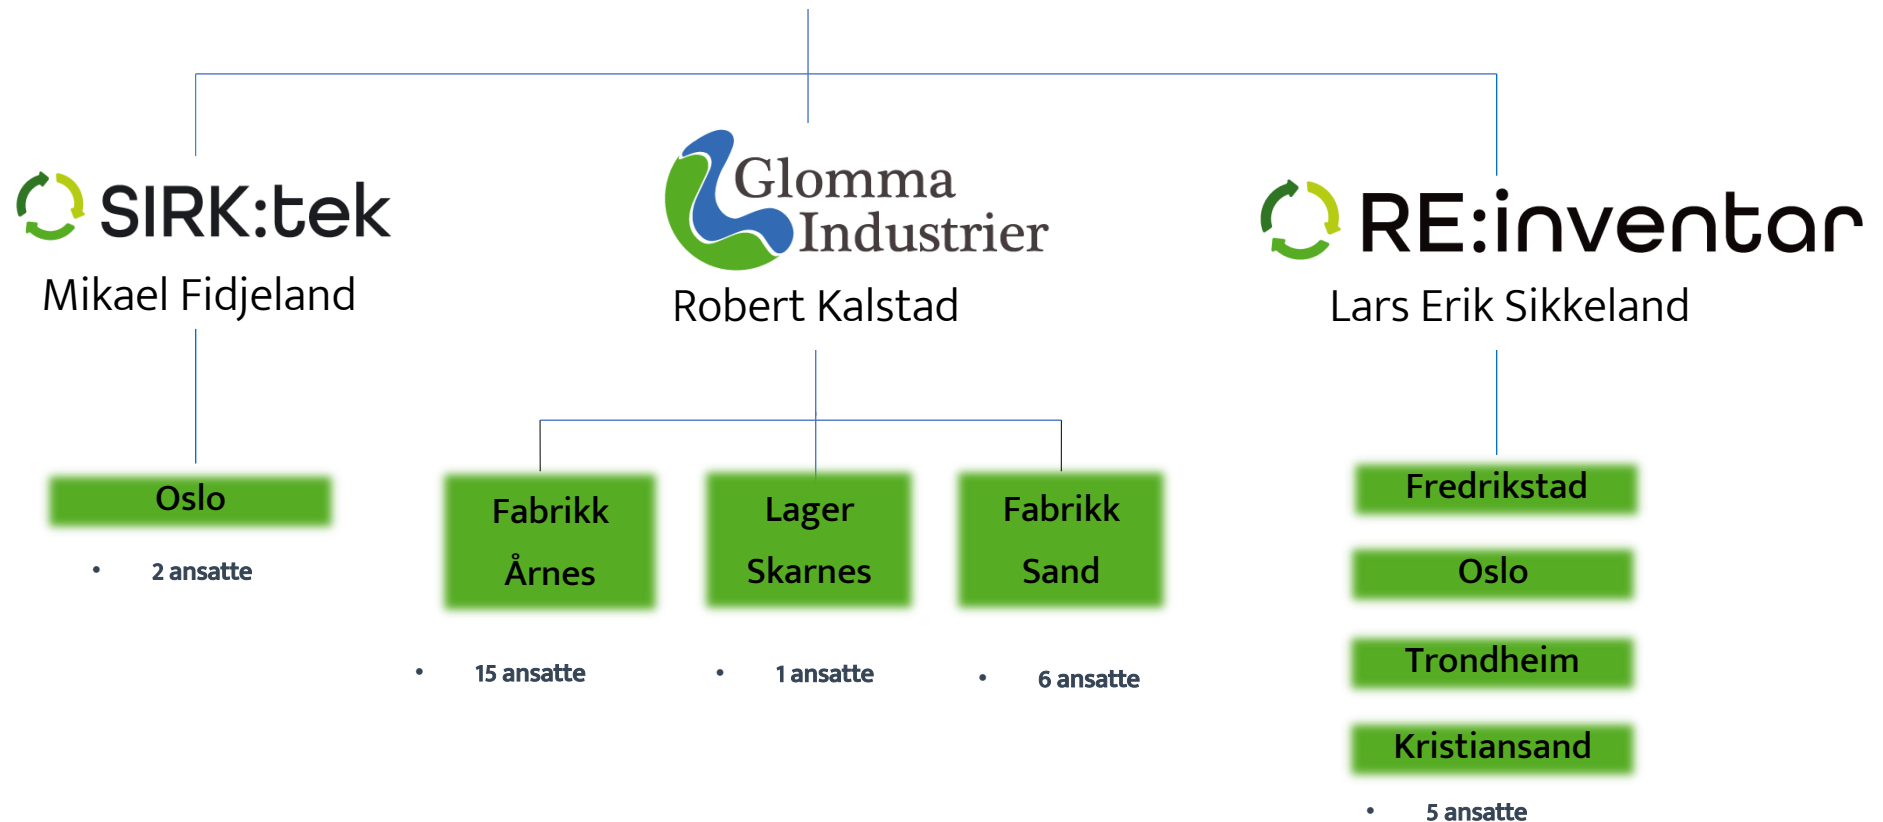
SIRK:tek
Mikael Fidjeland

Glomma Industrier
Robert Kalstad

RE:inventar
Lars Erik Sikkeland

Oslo
• 2 ansatte

Fabrikk Årnes
• 15 ansatte

Lager Skarnes
• 1 ansatte

Fabrikk Sand
• 6 ansatte

Fredrikstad

Oslo

Trondheim

Kristiansand
• 5 ansatte